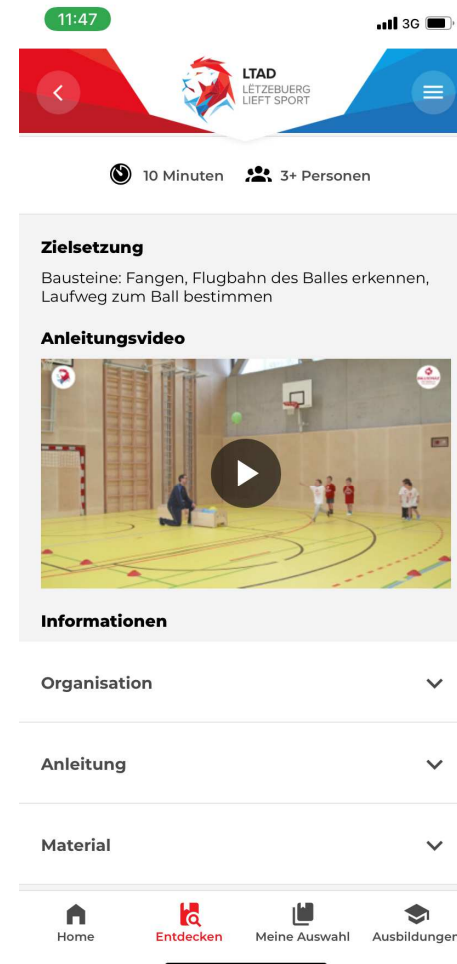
11:47
3G

LTAD
LËTZEBUERG
LIEFT SPORT

10 Minuten 3+ Personen

Zielsetzung

Bausteine: Fangen, Flugbahn des Balles erkennen, Laufweg zum Ball bestimmen

Anleitungsvideo

Informationen

Organisation

Anleitung

Material

Home
Entdecken
Meine Auswahl
Ausbildungen